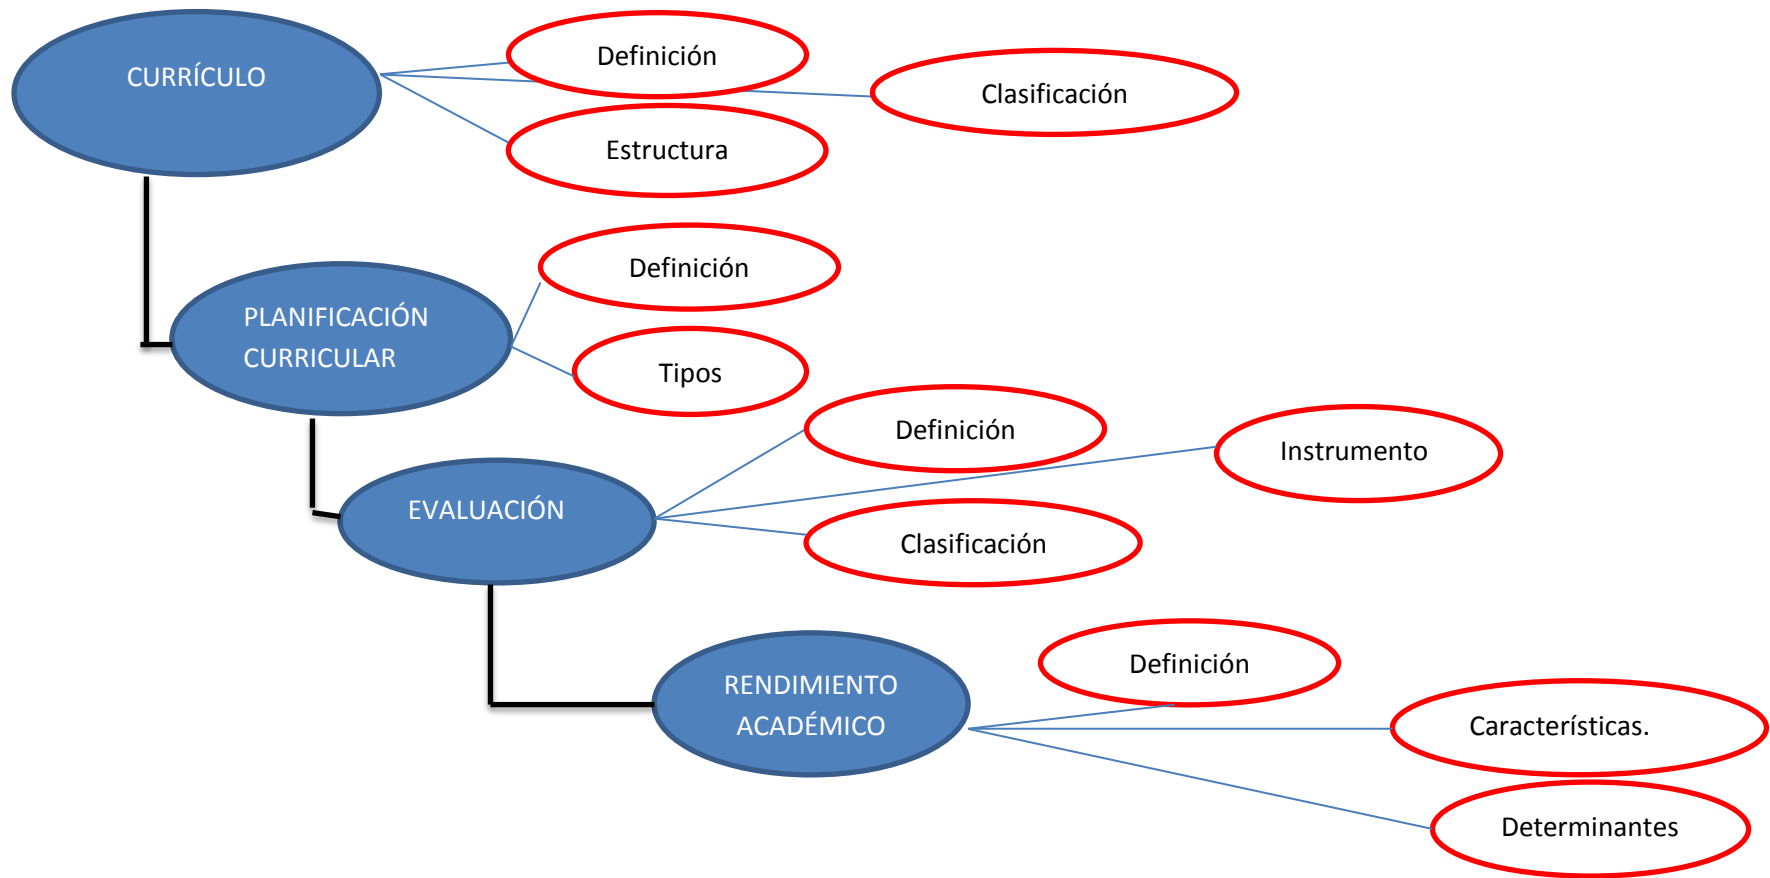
CURRÍCULO

Definición

Clasificación

Estructura

PLANIFICACIÓN CURRICULAR

Definición

Tipos

EVALUACIÓN

Definición

Instrumento

Clasificación

RENDIMIENTO ACADÉMICO

Definición

Características.

Determinantes